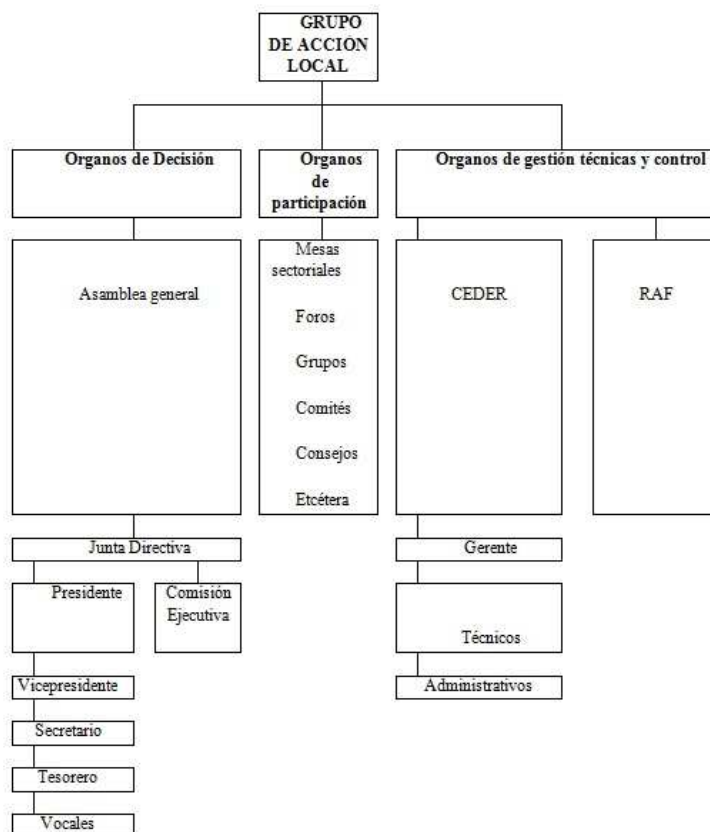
GRUPO DE ACCIÓN LOCAL

Organos de Decisión

Organos de participación

Organos de gestión técnicas y control

Asamblea general

Mesas sectoriales

Foros

Grupos

Comités

Consejos

Etcétera

CEDER

RAF

Junta Directiva

Presidente

Comisión Ejecutiva

Vicepresidente

Secretario

Tesorero

Vocales

Gerente

Técnicos

Administrativos